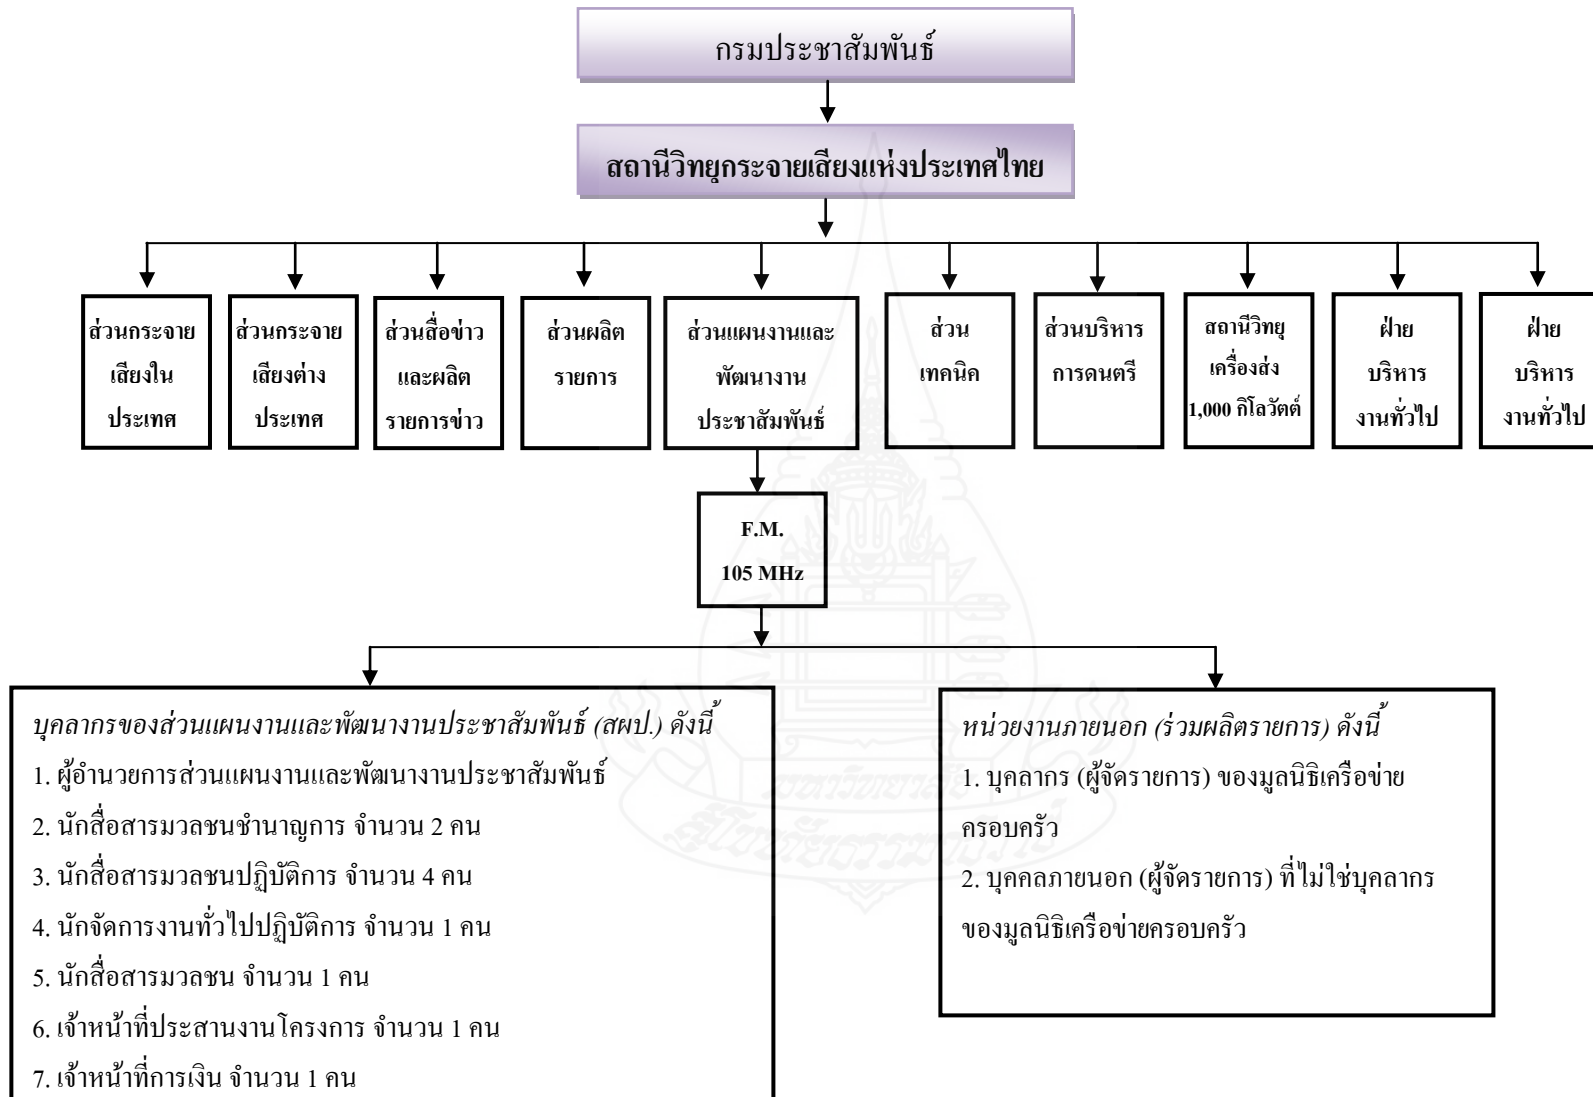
กรมประชาสัมพันธ์

สถานีวิทยุกระจายเสียงแห่งประเทศไทย

ส่วนกระจายเสียงในประเทศ

ส่วนกระจายเสียงต่างประเทศ

ส่วนสื่อข่าวและผลิตรายการข่าว

ส่วนผลิตรายการ

ส่วนแผนงานและพัฒนางานประชาสัมพันธ์

ส่วนเทคนิค

ส่วนบริหารการดนตรี

สถานีวิทยุเครื่องส่ง 1,000 กิโลวัตต์

ฝ่ายบริหารงานทั่วไป

ฝ่ายบริหารงานทั่วไป

F.M. 105 MHz

บุคลากรของส่วนแผนงานและพัฒนางานประชาสัมพันธ์ (สผป.) ดังนี้
1. ผู้อำนวยการส่วนแผนงานและพัฒนางานประชาสัมพันธ์
2. นักสื่อสารมวลชนชำนาญการ จำนวน 2 คน
3. นักสื่อสารมวลชนปฏิบัติการ จำนวน 4 คน
4. นักจัดการงานทั่วไปปฏิบัติการ จำนวน 1 คน
5. นักสื่อสารมวลชน จำนวน 1 คน
6. เจ้าหน้าที่ประสานงานโครงการ จำนวน 1 คน
7. เจ้าหน้าที่การเงิน จำนวน 1 คน

หน่วยงานภายนอก (ร่วมผลิตรายการ) ดังนี้
1. บุคลากร (ผู้จัดรายการ) ของมูลนิธิเครือข่ายครอบครัว
2. บุคคลภายนอก (ผู้จัดรายการ) ที่ไม่ใช่บุคลากรของมูลนิธิเครือข่ายครอบครัว